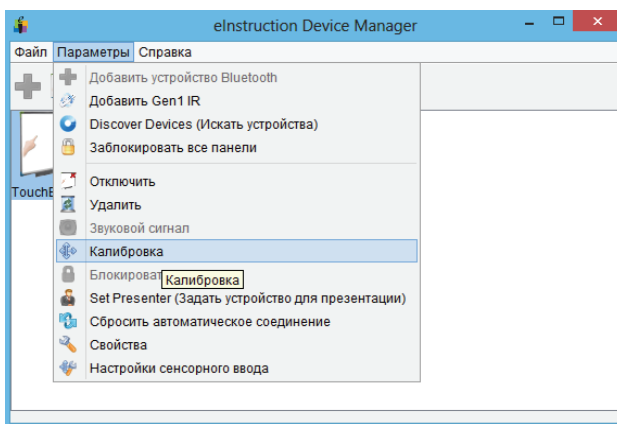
eInstruction Device Manager

Файл Параметры Справка

Добавить устройство Bluetooth
Добавить Gen1 IR
Discover Devices (Искать устройства)
Заблокировать все панели
Отключить
Удалить
Звуковой сигнал
Калибровка
Блокироват
Калибровка
Set Presenter (Задать устройство для презентации)
Сбросить автоматическое соединение
Свойства
Настройки сенсорного ввода

TouchB